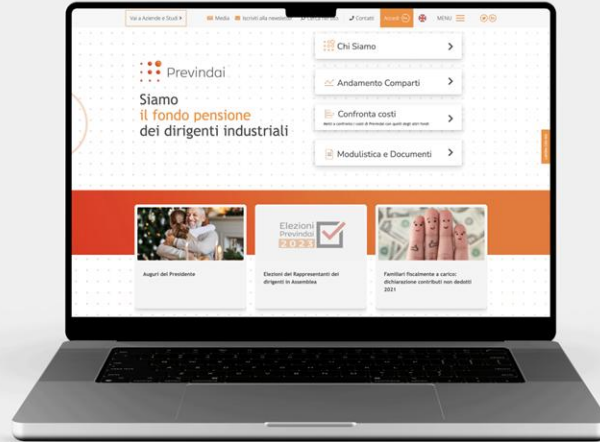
Vai a Aziende e Studi

Media

Iscriviti alla newsletter

Cerca nel sito

Contatti

Accedi

MENU

Previndai

Siamo
il fondo pensione
dei dirigenti industriali

Chi Siamo

Andamento Comparti

Confronta costi

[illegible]

Modulistica e Documenti

Elezioni Previndai 2023

Auguri del Presidente

Elezioni dei Rappresentanti dei dirigenti in Assemblea

Familiari fiscalmente a carico: dichiarazione contributi non dedotti 2021